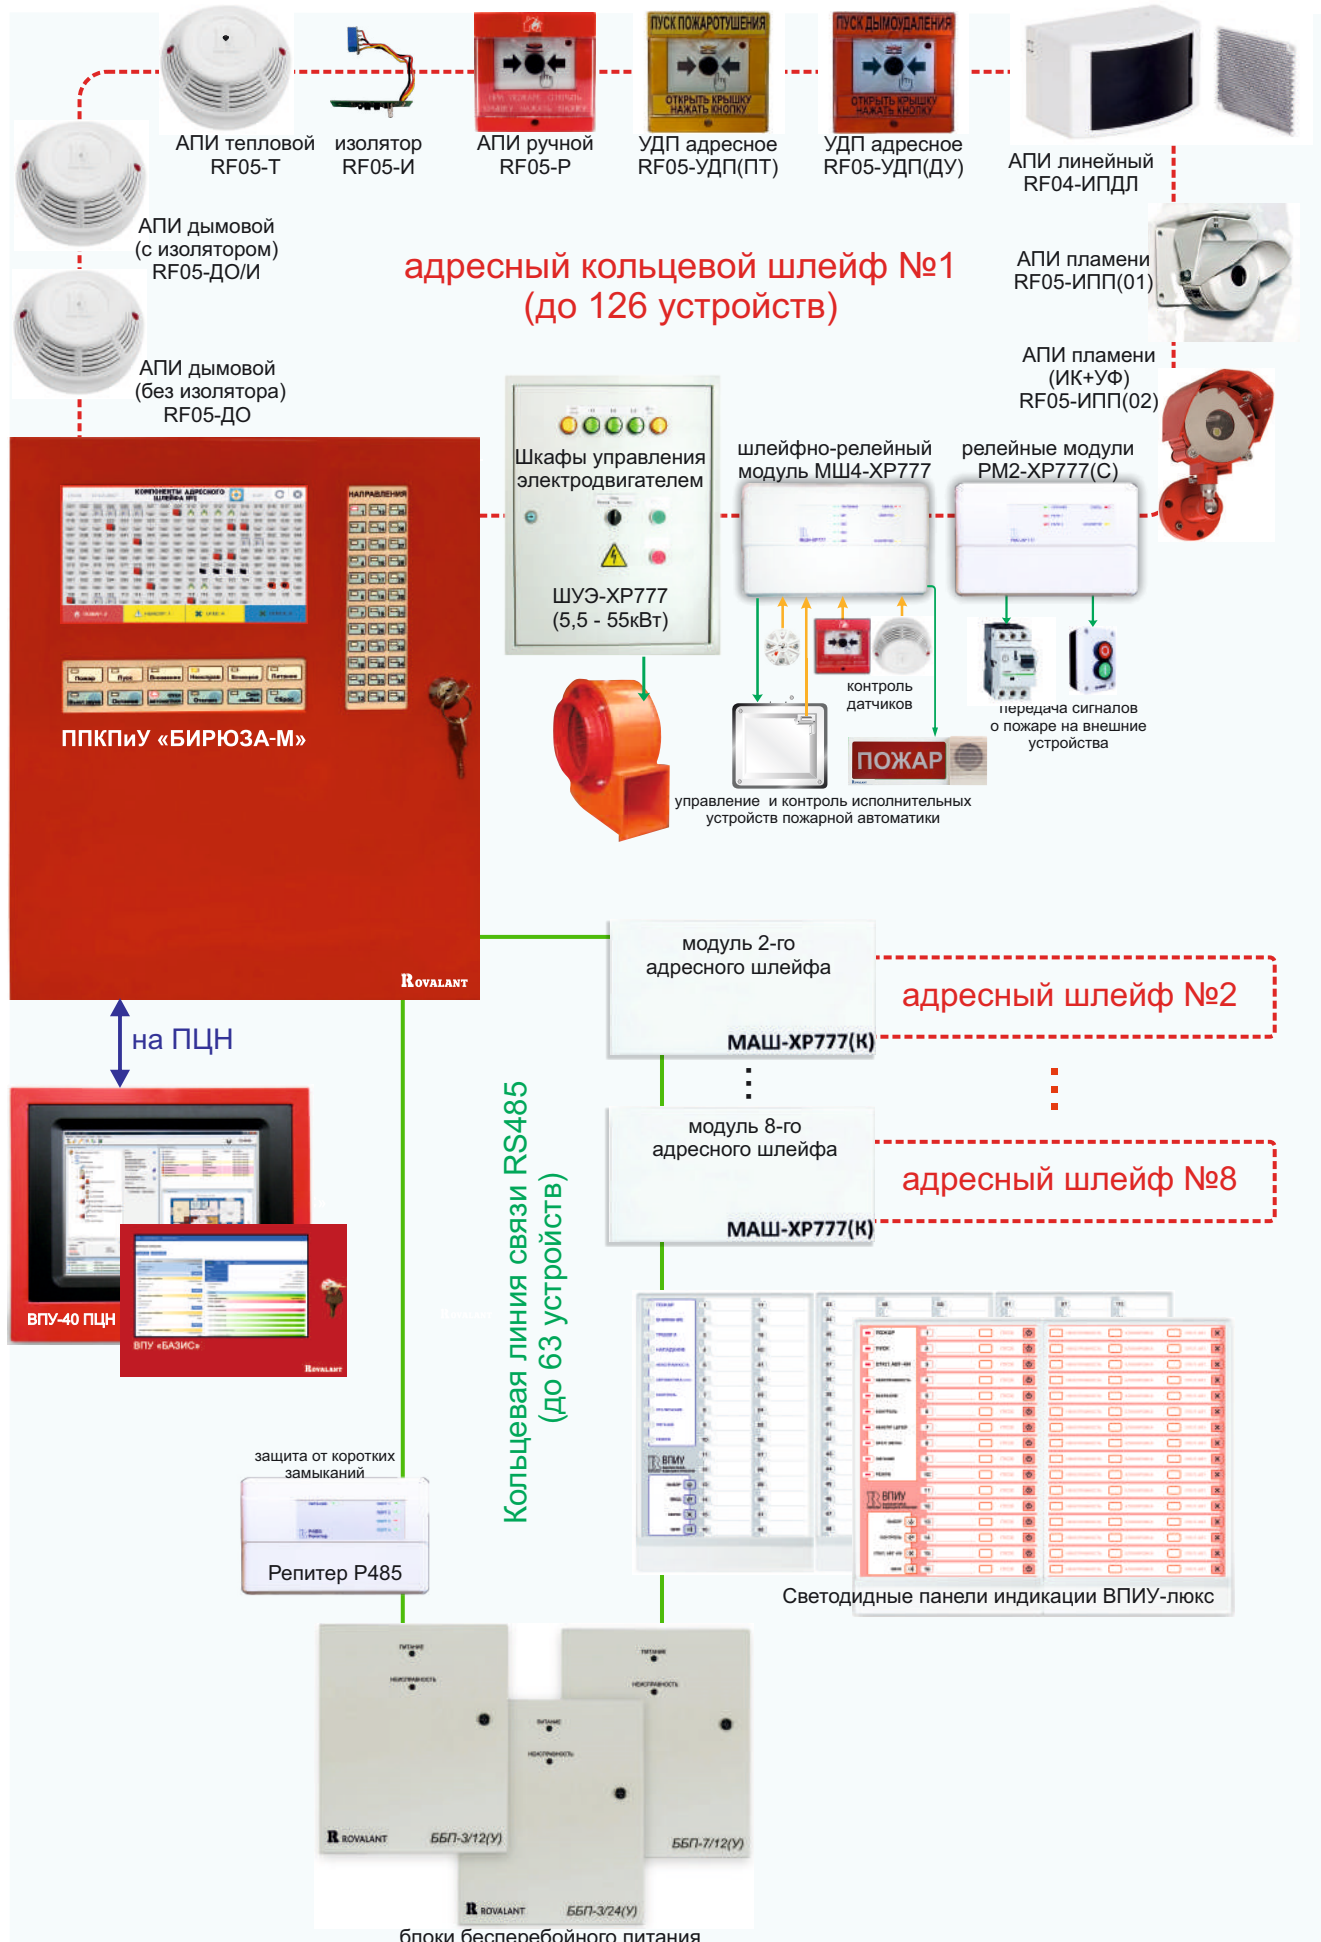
АПИ тепловой RF05-Т

изолятор RF05-И

АПИ ручной RF05-Р

ПУСК ПОЖАРОТУШЕНИЯ
ОТКРЫТЬ КРЫШКУ НАЖАТЬ КНОПКУ
УДП адресное RF05-УДП(ПТ)

ПУСК ДЫМОУДАЛЕНИЯ
ОТКРЫТЬ КРЫШКУ НАЖАТЬ КНОПКУ
УДП адресное RF05-УДП(ДУ)

АПИ линейный RF04-ИПДЛ

АПИ дымовой (с изолятором) RF05-ДО/И

АПИ дымовой (без изолятора) RF05-ДО

адресный кольцевой шлейф №1 (до 126 устройств)

АПИ пламени RF05-ИПП(01)

АПИ пламени (ИК+УФ) RF05-ИПП(02)

Шкафы управления электродвигателем

ШУЭ-ХР777 (5,5 - 55кВт)

шлейфно-релейный модуль МШ4-ХР777

релейные модули РМ2-ХР777(С)

контроль датчиков

передача сигналов о пожаре на внешние устройства

ПОЖАР

управление и контроль исполнительных устройств пожарной автоматики

КОМПОНЕНТЫ АДРЕСНОГО ШЛЕЙФА №1

НАПРАВЛЕНИЯ

ППКПиУ «БИРЮЗА-М»

ROVALANT

модуль 2-го адресного шлейфа

МАШ-ХР777(К)

адресный шлейф №2

на ПЦН

модуль 8-го адресного шлейфа

МАШ-ХР777(К)

адресный шлейф №8

Кольцевая линия связи RS485 (до 63 устройств)

ВПУ-40 ПЦН

ВПУ «БАЗИС»

ROVALANT

защита от коротких замыканий

Репитер Р485

ВПИУ

ВПИУ

Светодидные панели индикации ВПИУ-люкс

ПИТАНИЕ
НЕИСПРАВНОСТЬ
ROVALANT ББП-3/12(У)

ПИТАНИЕ
НЕИСПРАВНОСТЬ
ББП-7/12(У)

ПИТАНИЕ
НЕИСПРАВНОСТЬ
ROVALANT ББП-3/24(У)

блоки бесперебойного питания